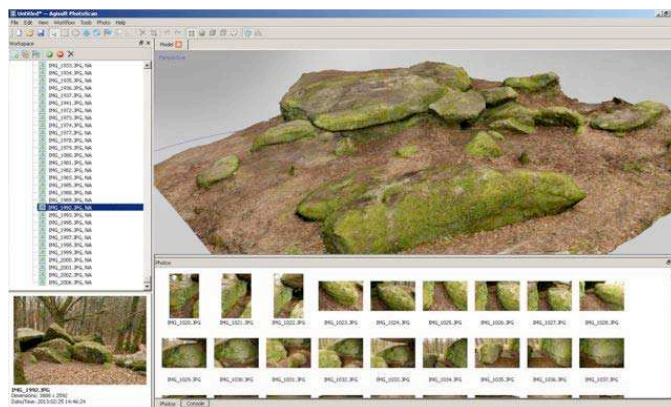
Untitled* — Agisoft PhotoScan

File Edit View Workflow Tools Photo Help

Workspace

IMG_1933.JPG, NA
IMG_1934.JPG, NA
IMG_1935.JPG, NA
IMG_1936.JPG, NA
IMG_1937.JPG, NA
IMG_1941.JPG, NA
IMG_1972.JPG, NA
IMG_1974.JPG, NA
IMG_1975.JPG, NA
IMG_1977.JPG, NA
IMG_1978.JPG, NA
IMG_1979.JPG, NA
IMG_1980.JPG, NA
IMG_1981.JPG, NA
IMG_1982.JPG, NA
IMG_1983.JPG, NA
IMG_1985.JPG, NA
IMG_1986.JPG, NA
IMG_1989.JPG, NA
IMG_1990.JPG, NA
IMG_1993.JPG, NA
IMG_1994.JPG, NA
IMG_1996.JPG, NA
IMG_1997.JPG, NA
IMG_1998.JPG, NA
IMG_1999.JPG, NA
IMG_2000.JPG, NA
IMG_2001.JPG, NA
IMG_2002.JPG, NA
IMG_2006.JPG, NA

IMG_1990.JPG
Dimensions: 3888 x 2592
Date/Time: 2013:02:25 14:46:24

Model

Perspective

Photos

IMG_1020.JPG IMG_1021.JPG IMG_1022.JPG IMG_1023.JPG IMG_1024.JPG IMG_1025.JPG IMG_1026.JPG IMG_1027.JPG IMG_1028.JPG

IMG_1029.JPG IMG_1030.JPG IMG_1031.JPG IMG_1032.JPG IMG_1033.JPG IMG_1034.JPG IMG_1035.JPG IMG_1036.JPG IMG_1037.JPG

Photos Console